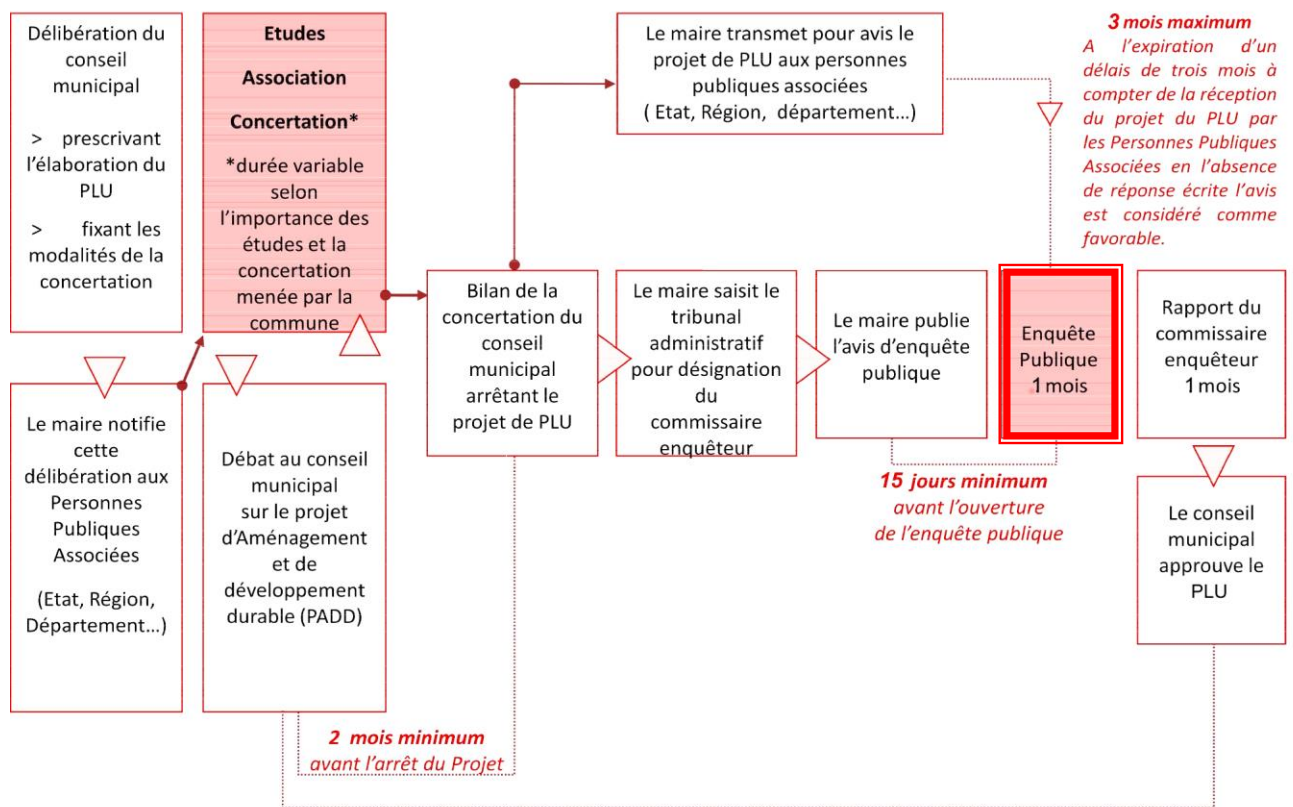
Délibération du conseil municipal

> prescrivant l'élaboration du PLU

> fixant les modalités de la concertation

Etudes

Association

Concertation*

*durée variable selon l'importance des études et la concertation menée par la commune

Le maire transmet pour avis le projet de PLU aux personnes publiques associées
( Etat, Région, département…)

3 mois maximum
A l'expiration d'un délais de trois mois à compter de la réception du projet du PLU par les Personnes Publiques Associées en l'absence de réponse écrite l'avis est considéré comme favorable.

Le maire notifie cette délibération aux Personnes Publiques Associées

(Etat, Région, Département…)

Débat au conseil municipal sur le projet d'Aménagement et de développement durable (PADD)

Bilan de la concertation du conseil municipal arrêtant le projet de PLU

Le maire saisit le tribunal administratif pour désignation du commissaire enquêteur

Le maire publie l'avis d'enquête publique

Enquête Publique
1 mois

Rapport du commissaire enquêteur
1 mois

Le conseil municipal approuve le PLU

15 jours minimum
avant l'ouverture de l'enquête publique

2 mois minimum
avant l'arrêt du Projet